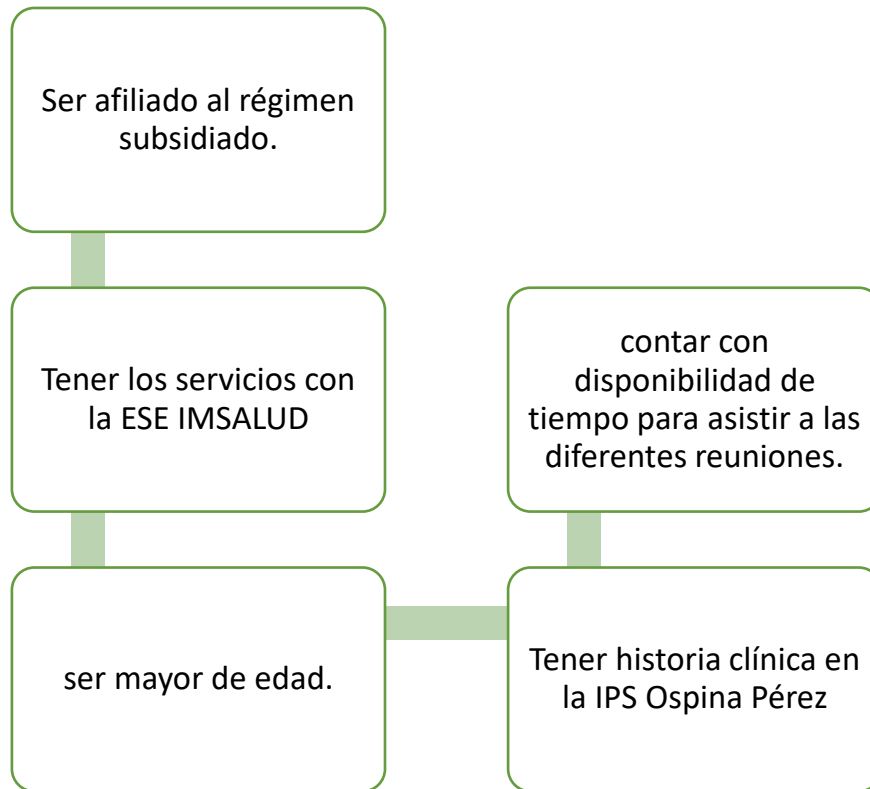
Ser afiliado al régimen subsidiado.

Tener los servicios con la ESE IMSALUD

ser mayor de edad.

Tener historia clínica en la IPS Ospina Pérez

contar con disponibilidad de tiempo para asistir a las diferentes reuniones.